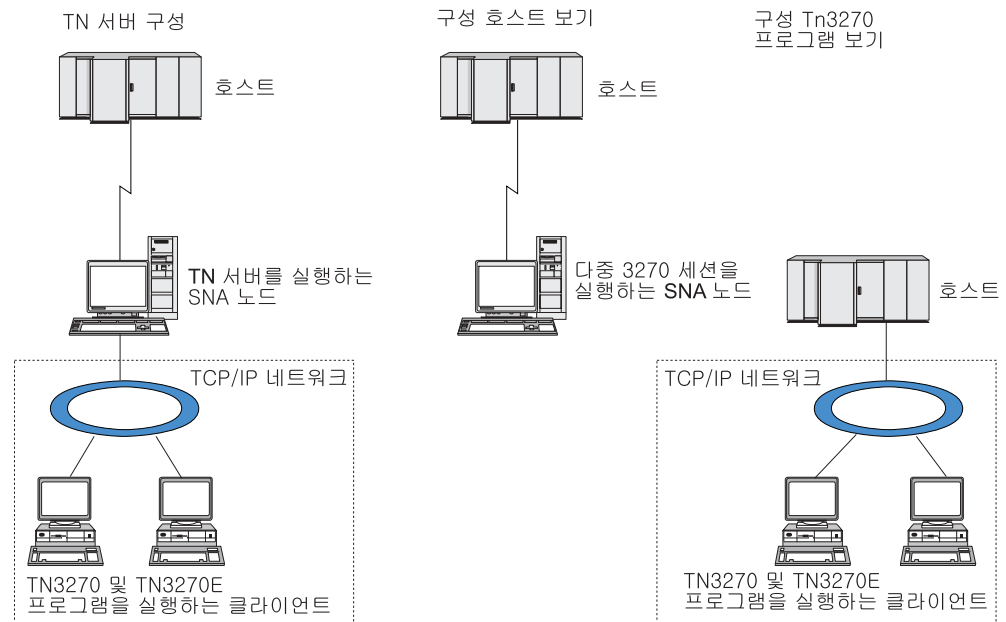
TN 서버 구성

호스트

TN 서버를 실행하는 SNA 노드

TCP/IP 네트워크

TN3270 및 TN3270E 프로그램을 실행하는 클라이언트

구성 호스트 보기

호스트

다중 3270 세션을 실행하는 SNA 노드

구성 Tn3270 프로그램 보기

호스트

TCP/IP 네트워크

TN3270 및 TN3270E 프로그램을 실행하는 클라이언트